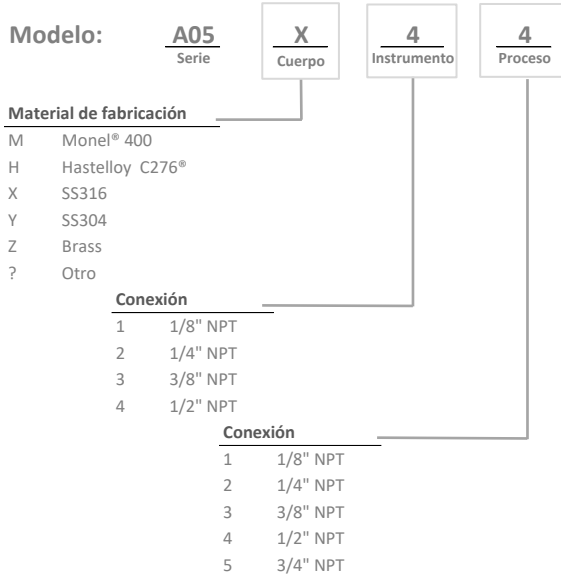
Modelo: A05 Serie X Cuerpo 4 Instrumento 4 Proceso

Material de fabricación
M Monel® 400
H Hastelloy C276®
X SS316
Y SS304
Z Brass
? Otro

Conexión
1 1/8" NPT
2 1/4" NPT
3 3/8" NPT
4 1/2" NPT

Conexión
1 1/8" NPT
2 1/4" NPT
3 3/8" NPT
4 1/2" NPT
5 3/4" NPT